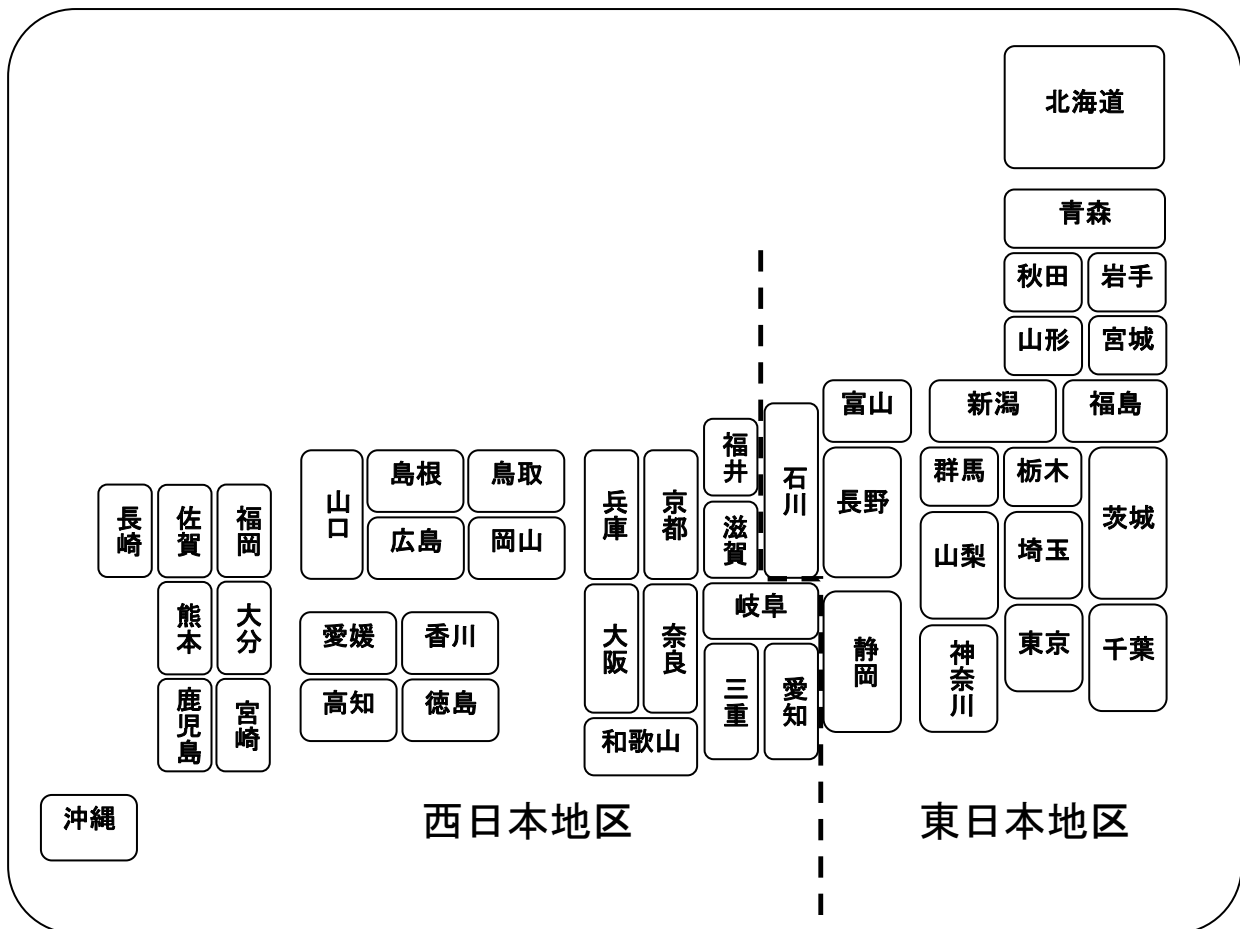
北海道
青森
秋田
岩手
山形
宮城
富山
新潟
福島
福井
石川
長野
群馬
栃木
茨城
滋賀
山梨
埼玉
長崎
佐賀
福岡
山口
島根
鳥取
広島
岡山
兵庫
京都
岐阜
熊本
大分
愛媛
香川
大阪
奈良
静岡
神奈川
東京
千葉
高知
徳島
三重
愛知
鹿児島
宮崎
和歌山
沖縄
西日本地区
東日本地区